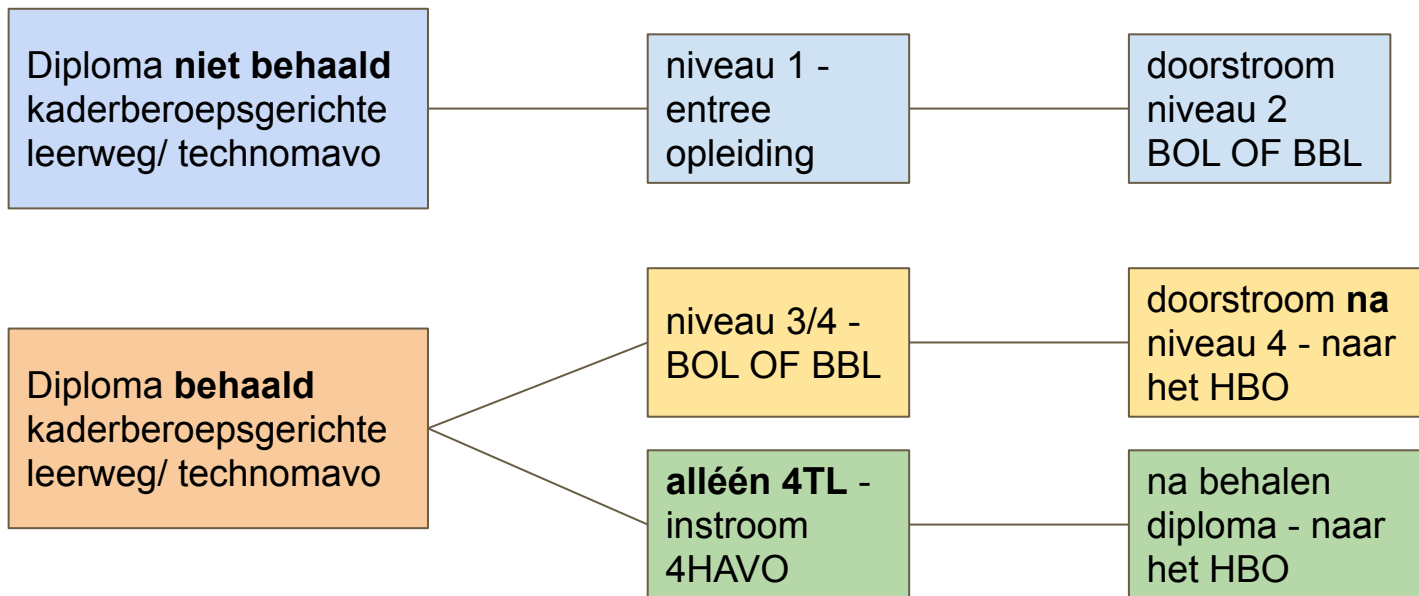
Diploma **niet behaald** kaderberoepsgerichte leerweg/ technomavo

niveau 1 - entree opleiding

doorstroom niveau 2 BOL OF BBL

Diploma **behaald** kaderberoepsgerichte leerweg/ technomavo

niveau 3/4 - BOL OF BBL

doorstroom **na** niveau 4 - naar het HBO

**alléén 4TL** - instroom 4HAVO

na behalen diploma - naar het HBO